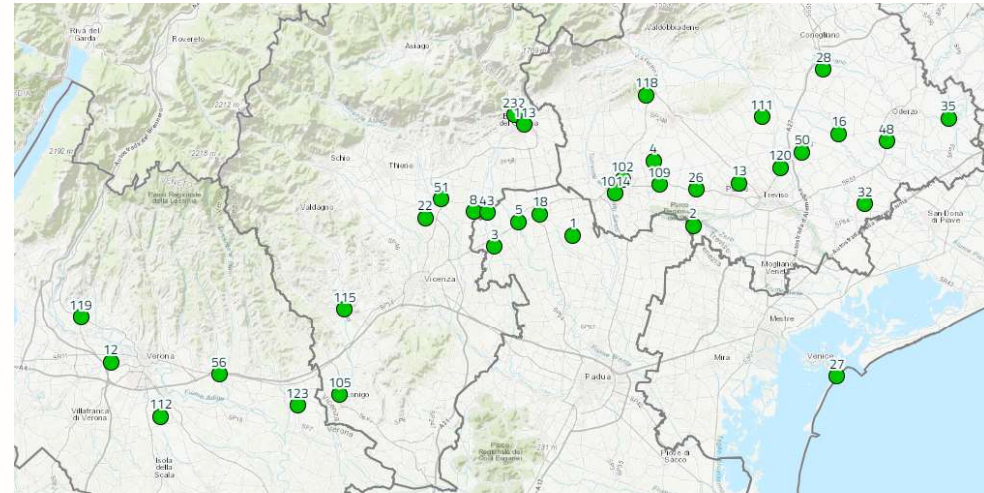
Riva del Garda
Rovereto
Asiago
Valdobbiadene
Conegliano
2212 m
2192 m
Schio
Thiene
Valdagno
Vicenza
Verona
Villafranca di Verona
Isola della Scala
Padua
Mira
Mestre
Venice
Treviso
Oderzo
San Donà di Piave
Mogliano Veneto
Piove di Sacco
118
232
113
111
28
35
16
48
50
120
4
102
1014
109
26
13
32
51
8
43
22
18
5
1
3
2
115
119
12
56
123
105
112
27